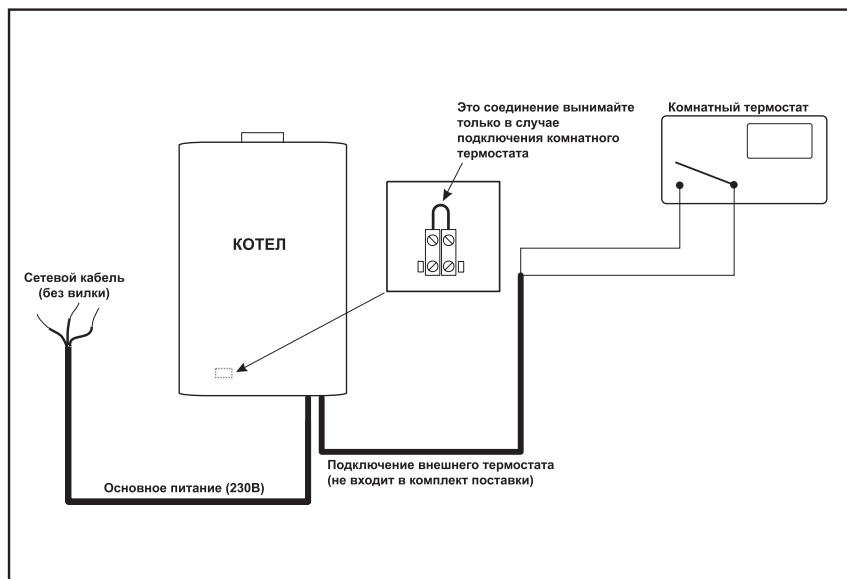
Это соединение вынимайте только в случае подключения комнатного термостата

Комнатный термостат

КОТЕЛ

Сетевой кабель (без вилки)

Подключение внешнего термостата (не входит в комплект поставки)

Основное питание (230В)